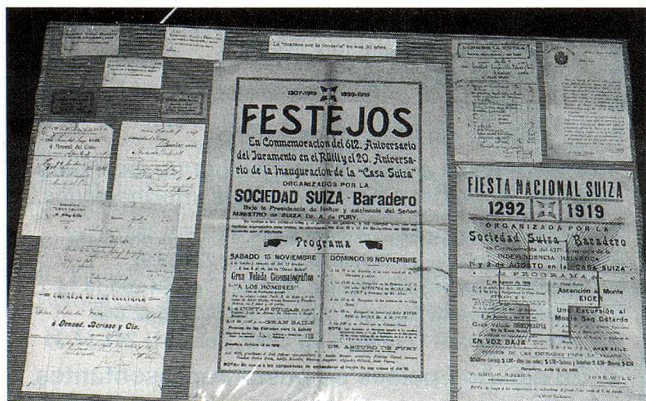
La "Suiza por la Modernidad" en sus 30 años

1307-1919 1899-1919

FESTEJOS

En Conmemoración del 612. Aniversario del Juramento en el Rütli y el 20. Aniversario de la Inauguración de la "Casa Suiza"

ORGANIZADOS POR LA

SOCIEDAD SUIZA - Baradero

Bajo la Protección de Honor y asistencia del Señor MINISTRO de SUIZA Dr. A. de PURY

Programa

SABADO 15 NOVIEMBRE

DOMINGO 16 NOVIEMBRE

Gran Velada Cinematográfica

LOS HOMBRES

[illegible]

FIESTA NACIONAL SUIZA

1292 1919

ORGANIZADA POR LA

Sociedad Suiza - Baradero

INDEPENDENCIA HELVETICA

1 y 2 de AGOSTO en la "CASA SUIZA"

PROGRAMA

Ascensión al Monte EIGER

Una Excursión al Monte San Gotardo

EN VOZ BAJA

EMPRESA DE LOS ELECTRICOS

Ernest, Ferrieres y Cía.

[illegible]